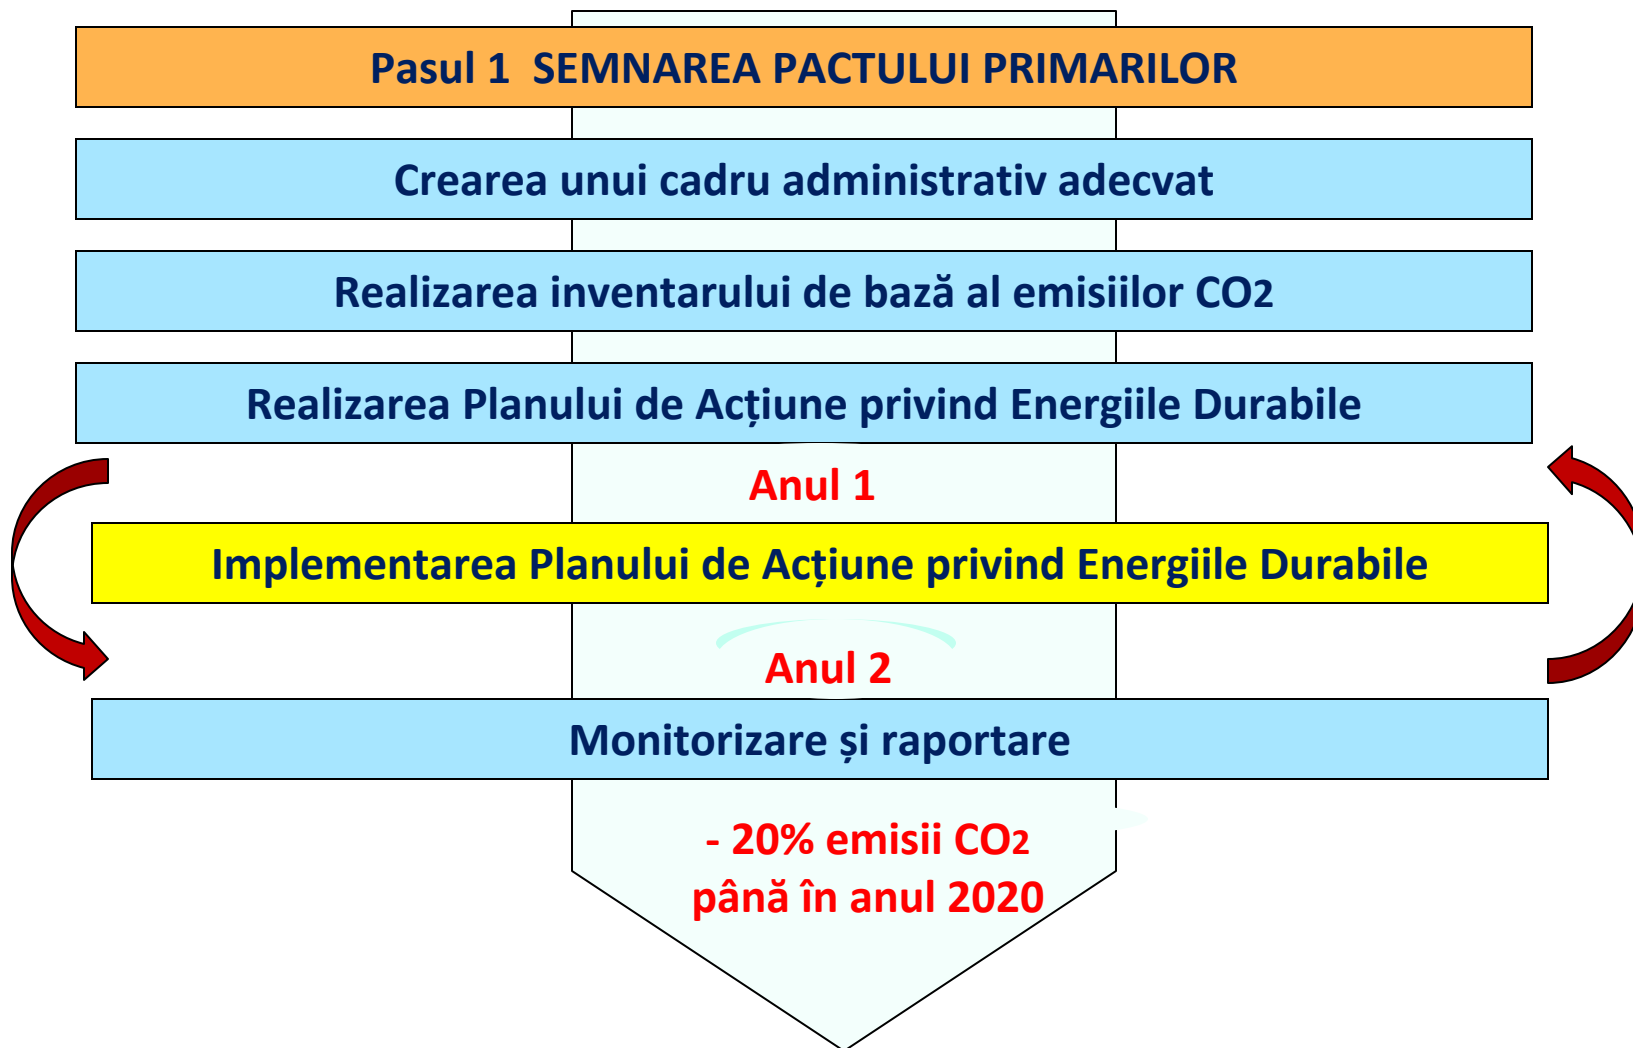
Pasul 1 SEMNAREA PACTULUI PRIMARILOR

Crearea unui cadru administrativ adecvat

Realizarea inventarului de bază al emisiilor $CO_2$

Realizarea Planului de Acțiune privind Energiile Durabile

Anul 1

Implementarea Planului de Acțiune privind Energiile Durabile

Anul 2

Monitorizare și raportare

- 20% emisii $CO_2$
până în anul 2020